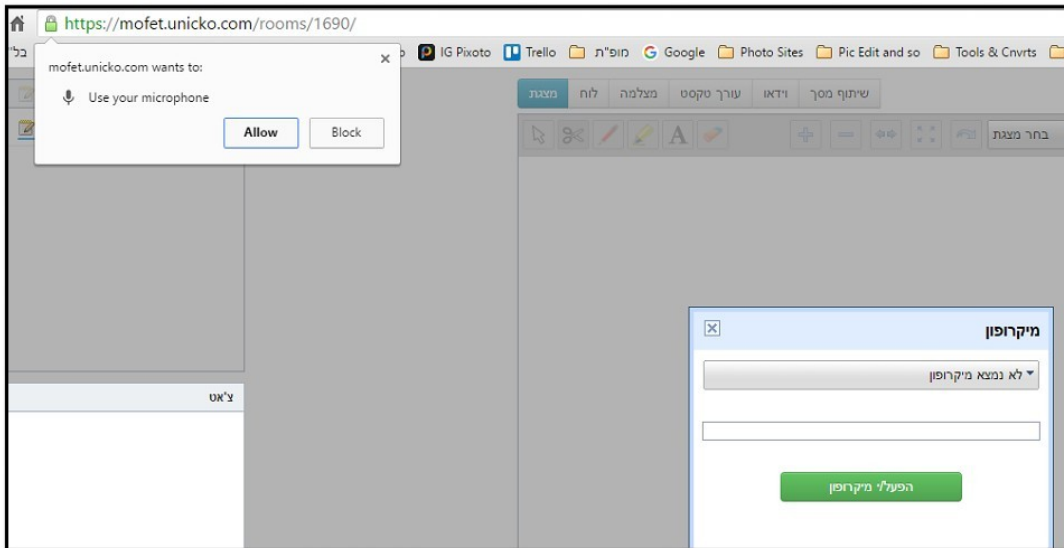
https://mofet.unicko.com/rooms/1690/

בל"

IG Pixoto Trello מופ"ת Google Photo Sites Pic Edit and so Tools & Cnvrts

mofet.unicko.com wants to:

Use your microphone

Allow Block

שיתוף מסך וידאו עורך טקסט מצלמה לוח מצגת

בחר מצגת

מיקרופון

לא נמצא מיקרופון

הפעל/י מיקרופון

צ'אט